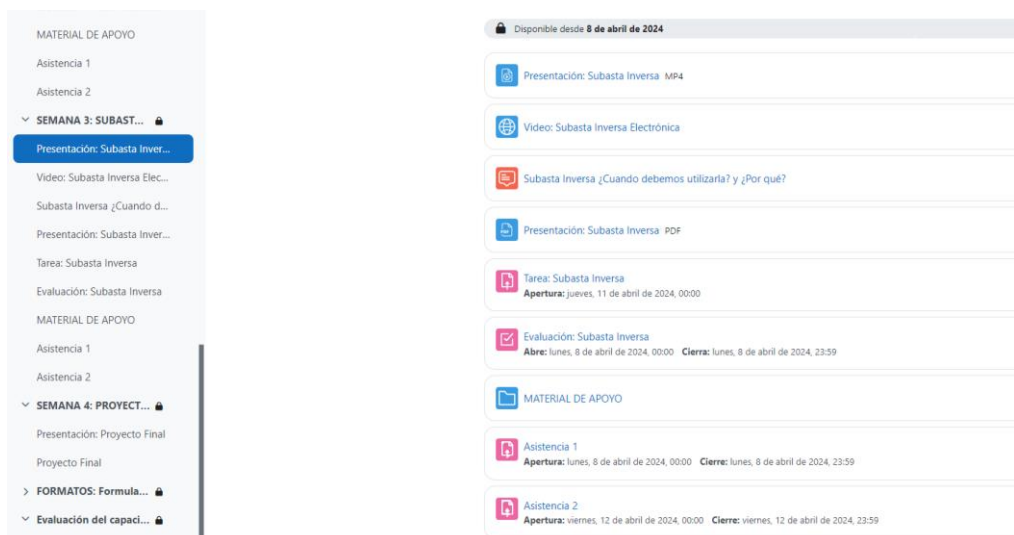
MATERIAL DE APOYO
Asistencia 1
Asistencia 2
SEMANA 3: SUBAST...
Presentación: Subasta Inver...
Video: Subasta Inversa Elec...
Subasta Inversa ¿Cuando d...
Presentación: Subasta Inver...
Tarea: Subasta Inversa
Evaluación: Subasta Inversa
MATERIAL DE APOYO
Asistencia 1
Asistencia 2
SEMANA 4: PROYECT...
Presentación: Proyecto Final
Proyecto Final
FORMATOS: Formula...
Evaluación del capaci...

Disponible desde **8 de abril de 2024**

Presentación: Subasta Inversa MP4

Video: Subasta Inversa Electrónica

Subasta Inversa ¿Cuando debemos utilizarla? y ¿Por qué?

Presentación: Subasta Inversa PDF

Tarea: Subasta Inversa
**Apertura:** jueves, 11 de abril de 2024, 00:00

Evaluación: Subasta Inversa
**Abre:** lunes, 8 de abril de 2024, 00:00 **Cierra:** lunes, 8 de abril de 2024, 23:59

MATERIAL DE APOYO

Asistencia 1
**Apertura:** lunes, 8 de abril de 2024, 00:00 **Cierre:** lunes, 8 de abril de 2024, 23:59

Asistencia 2
**Apertura:** viernes, 12 de abril de 2024, 00:00 **Cierre:** viernes, 12 de abril de 2024, 23:59